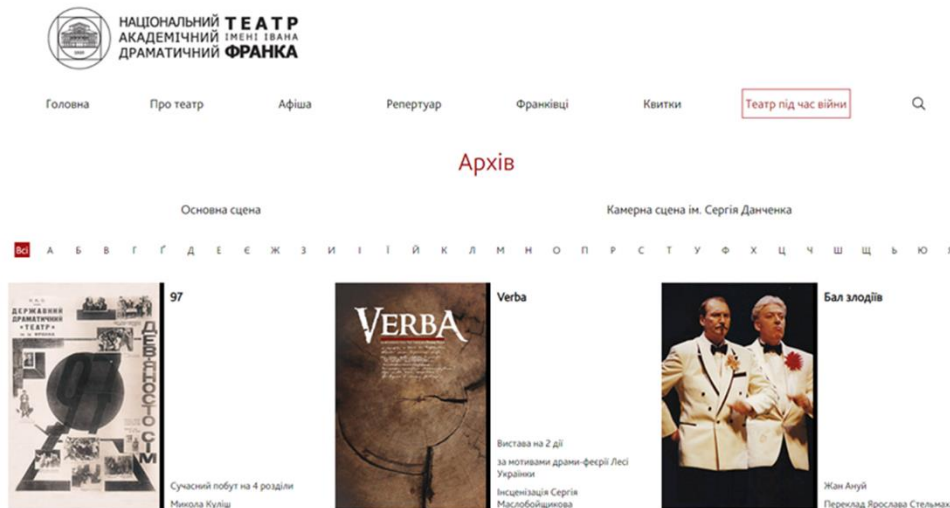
НАЦІОНАЛЬНИЙ АКАДЕМІЧНИЙ ДРАМАТИЧНИЙ ТЕАТР ІМЕНІ ІВАНА ФРАНКА

Головна Про театр Афіша Репертуар Франківці Квитки Театр під час війни

Архів

Основна сцена Камерна сцена ім. Сергія Данченка

Всі А Б В Г Ґ Д Е Є Ж З И І Ї Й К Л М Н О П Р С Т У Ф Х Ц Ч Ш Щ Ь Ю Я

ДЕРЖАВНИЙ ДРАМАТИЧНИЙ ТЕАТР ДЕВ'ЯНОСТО СІМ 97

97

Сучасний побут на 4 розділи

Микола Куліш

VERBA

Verba

Вистава на 2 дії

за мотивами драми-феєрії Лесі Українки

Інсценізація Сергія Маслобойщикова

Бал злодіїв

Жан Ануй

Переклад Ярослава Стельмах